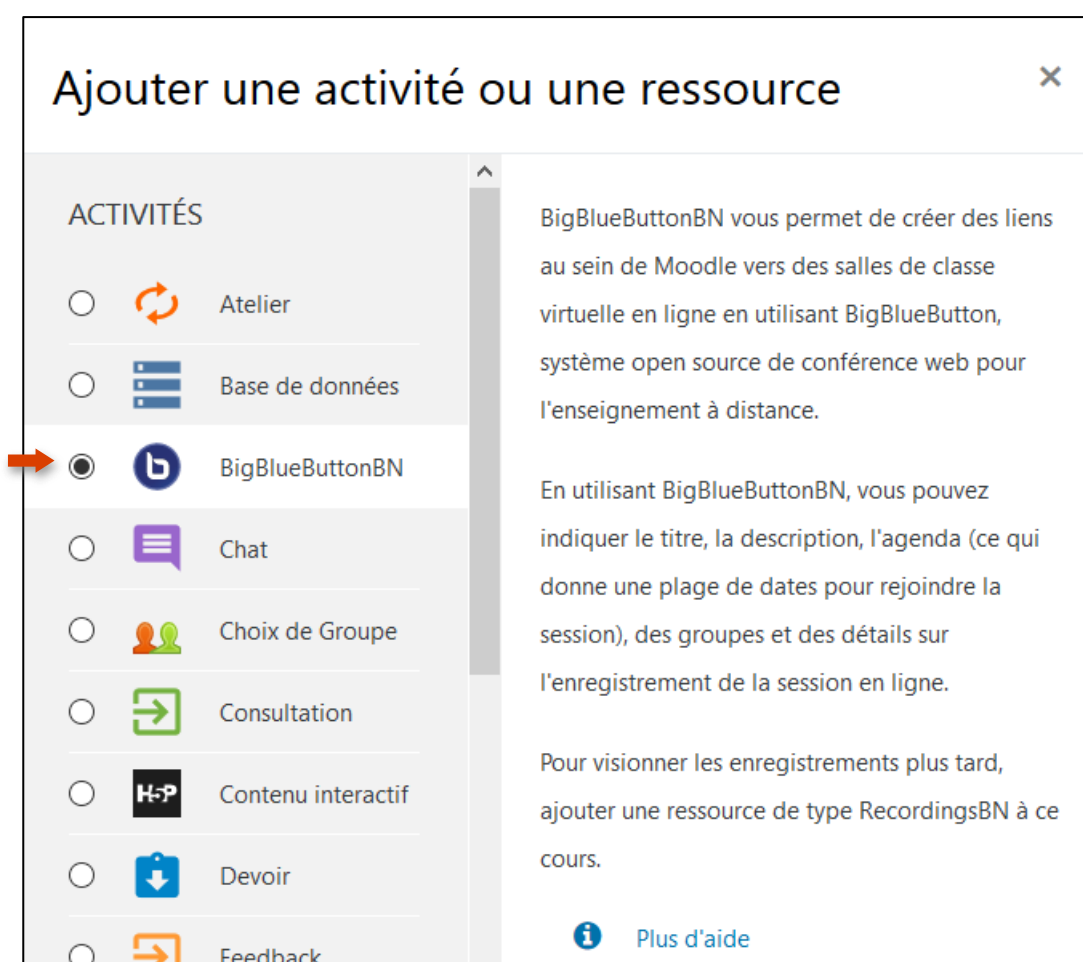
Ajouter une activité ou une ressource

×

ACTIVITÉS

Atelier

Base de données

BigBlueButtonBN

Chat

Choix de Groupe

Consultation

H5P

Contenu interactif

Devoir

Feedback

BigBlueButtonBN vous permet de créer des liens au sein de Moodle vers des salles de classe virtuelle en ligne en utilisant BigBlueButton, système open source de conférence web pour l'enseignement à distance.

En utilisant BigBlueButtonBN, vous pouvez indiquer le titre, la description, l'agenda (ce qui donne une plage de dates pour rejoindre la session), des groupes et des détails sur l'enregistrement de la session en ligne.

Pour visionner les enregistrements plus tard, ajouter une ressource de type RecordingsBN à ce cours.

Plus d'aide